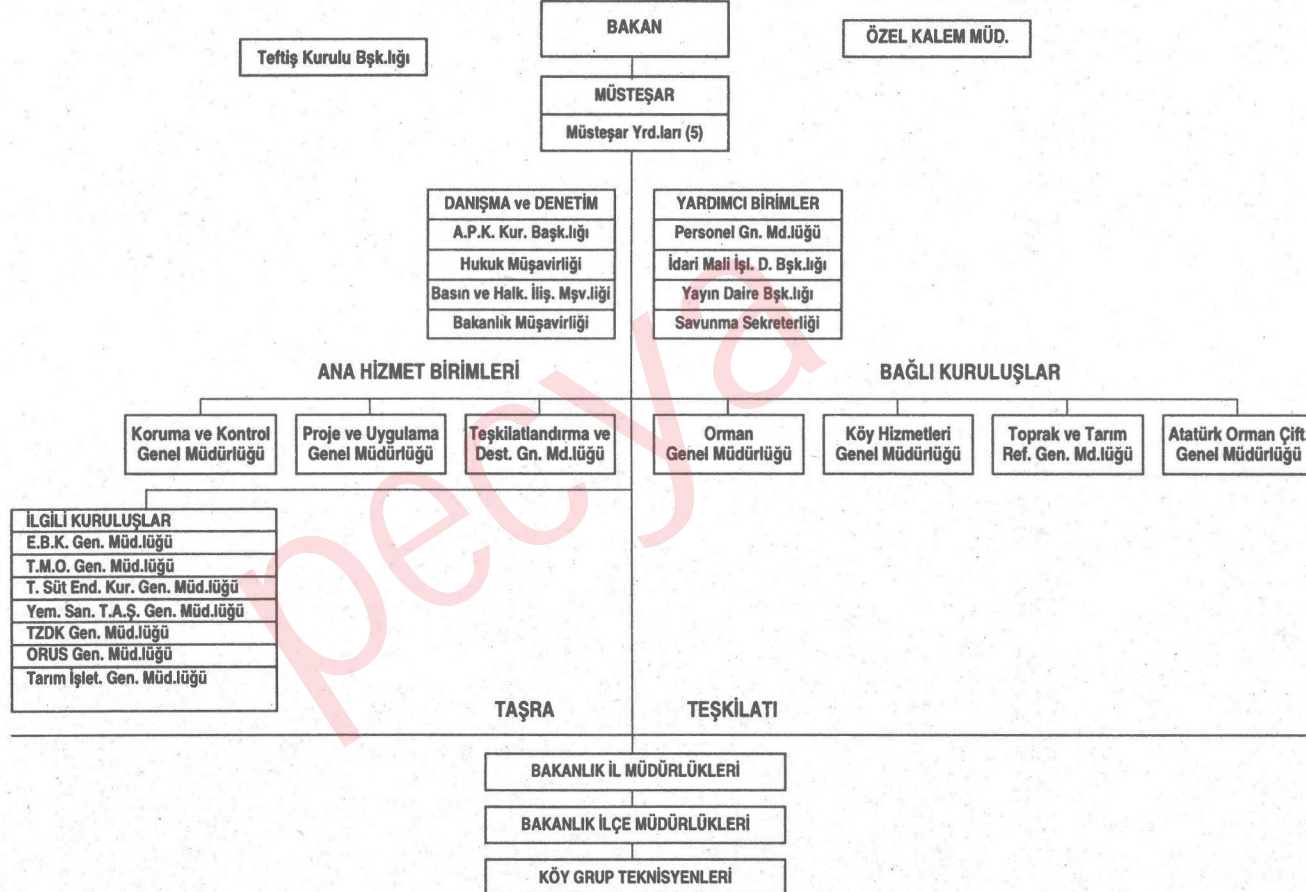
BAKAN

Teftiş Kurulu Bşk.lığı

ÖZEL KALEM MÜD.

MÜSTEŞAR

Müsteşar Yrd.ları (5)

DANIŞMA ve DENETİM
A.P.K. Kur. Başk.lığı
Hukuk Müşavirliği
Basın ve Halk. İliş. Mşv.liği
Bakanlık Müşavirliği

YARDIMCI BİRİMLER
Personel Gn. Md.lüğü
İdari Mali İşl. D. Bşk.lığı
Yayın Daire Bşk.lığı
Savunma Sekreterliği

ANA HİZMET BİRİMLERİ

BAĞLI KURULUŞLAR

Koruma ve Kontrol Genel Müdürlüğü

Proje ve Uygulama Genel Müdürlüğü

Teşkilatlandırma ve Dest. Gn. Md.lüğü

Orman Genel Müdürlüğü

Köy Hizmetleri Genel Müdürlüğü

Toprak ve Tarım Ref. Gen. Md.lüğü

Atatürk Orman Çift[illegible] Genel Müdürlüğü

İLGİLİ KURULUŞLAR
E.B.K. Gen. Müd.lüğü
T.M.O. Gen. Müd.lüğü
T. Süt End. Kur. Gen. Müd.lüğü
Yem. San. T.A.Ş. Gen. Müd.lüğü
TZDK Gen. Müd.lüğü
ORUS Gen. Müd.lüğü
Tarım İşlet. Gen. Müd.lüğü

pecya

TAŞRA TEŞKİLATI

BAKANLIK İL MÜDÜRLÜKLERİ

BAKANLIK İLÇE MÜDÜRLÜKLERİ

KÖY GRUP TEKNİSYENLERİ